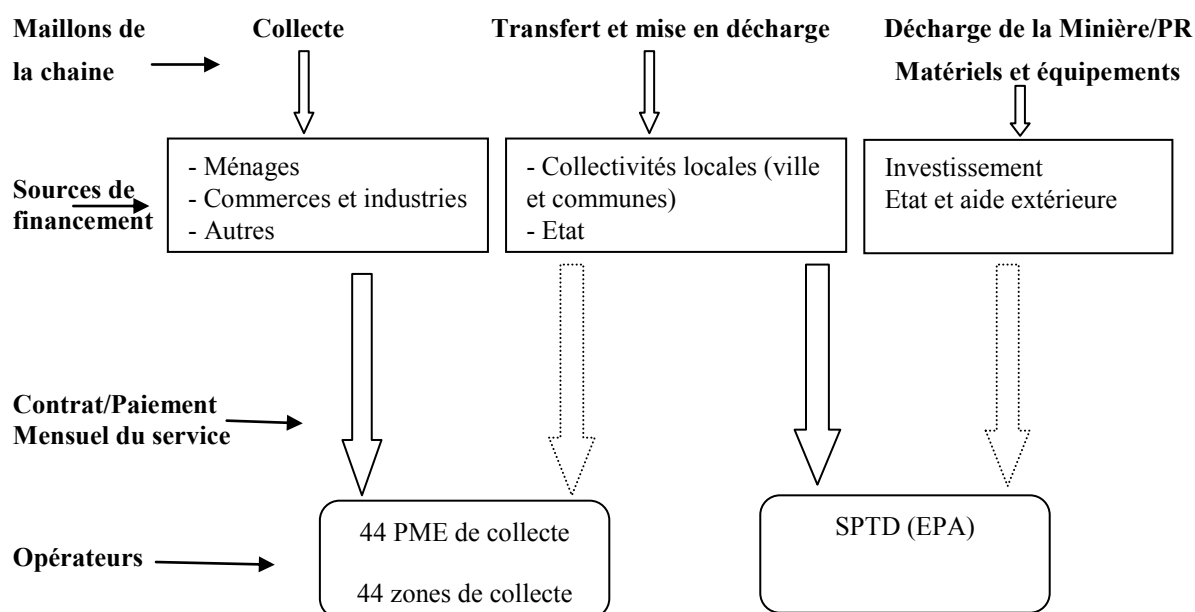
Maillons de la chaine

Collecte

Transfert et mise en décharge

Décharge de la Minière/PR
Matériels et équipements

Sources de financement

- Ménages
- Commerces et industries
- Autres

- Collectivités locales (ville et communes)
- Etat

Investissement
Etat et aide extérieure

Contrat/Paiement
Mensuel du service

Opérateurs

44 PME de collecte

44 zones de collecte

SPTD (EPA)